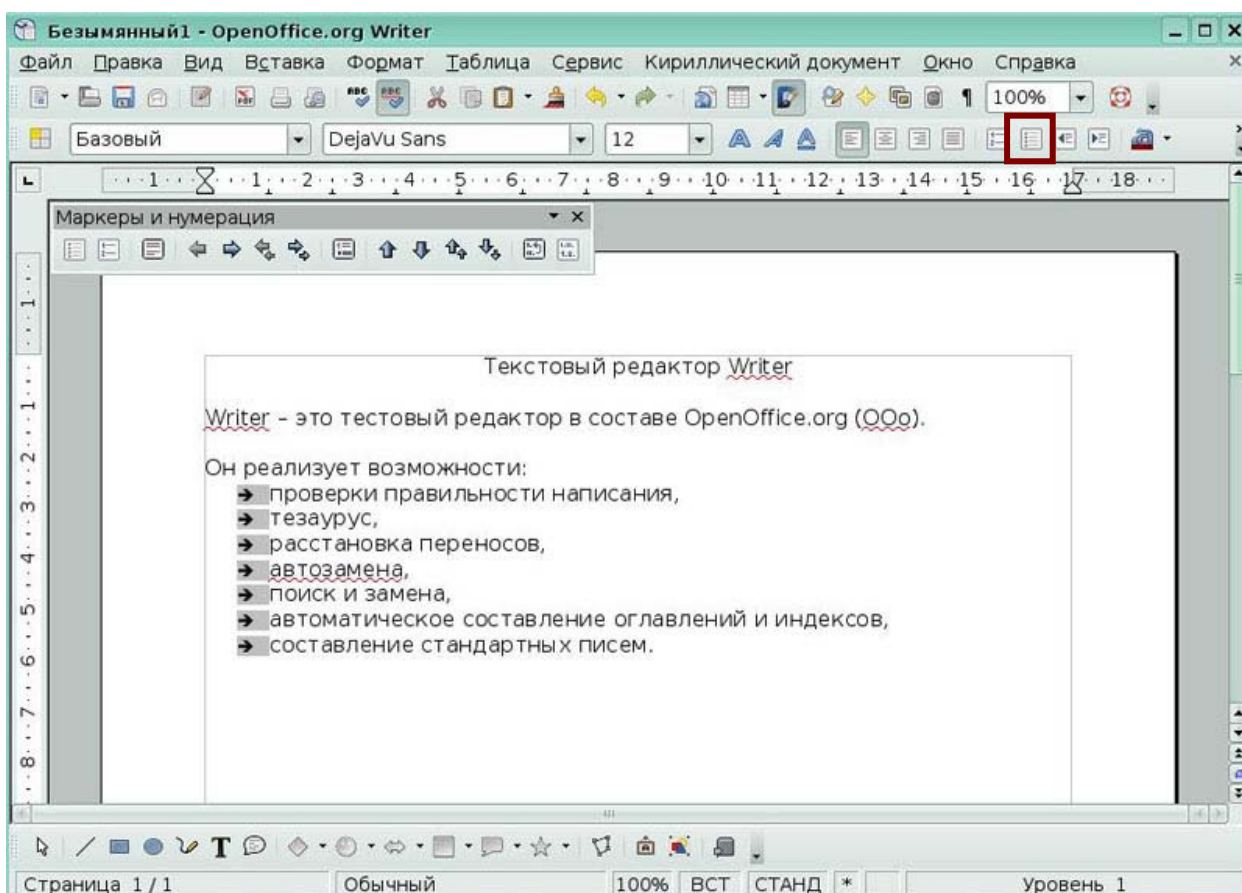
Безымянный1 - OpenOffice.org Writer

Файл Правка Вид Вставка Формат Таблица Сервис Кириллический документ Окно Справка

100%

Базовый DejaVu Sans 12

1 2 1 2 3 4 5 6 7 8 9 10 11 12 13 14 15 16 17 18

Маркеры и нумерация

Текстовый редактор Writer

Writer – это тестовый редактор в составе OpenOffice.org (OOo).

Он реализует возможности:
- проверки правильности написания,
- тезаурус,
- расстановка переносов,
- автозамена,
- поиск и замена,
- автоматическое составление оглавлений и индексов,
- составление стандартных писем.

Страница 1 / 1 Обычный 100% ВСТ СТАНД * Уровень 1